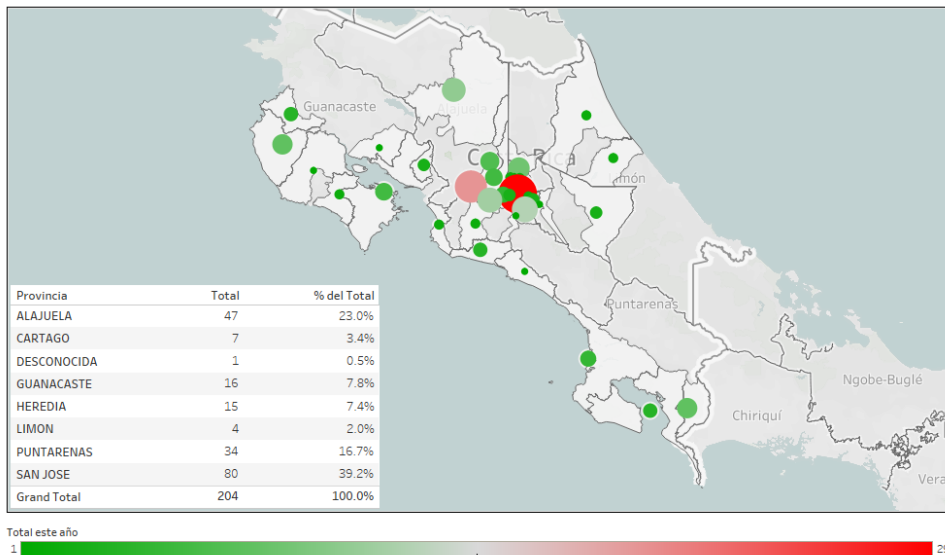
Guanacaste
Alajuela
Costa Rica
Limón
Puntarenas
Ngobe-Buglé
Chiriquí
Vera

| Provincia | Total | % del Total |
|---|---|---|
| ALAJUELA | 47 | 23.0% |
| CARTAGO | 7 | 3.4% |
| DESCONOCIDA | 1 | 0.5% |
| GUANACASTE | 16 | 7.8% |
| HEREDIA | 15 | 7.4% |
| LIMON | 4 | 2.0% |
| PUNTARENAS | 34 | 16.7% |
| SAN JOSE | 80 | 39.2% |
| Grand Total | 204 | 100.0% |

Total este año
1
2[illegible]